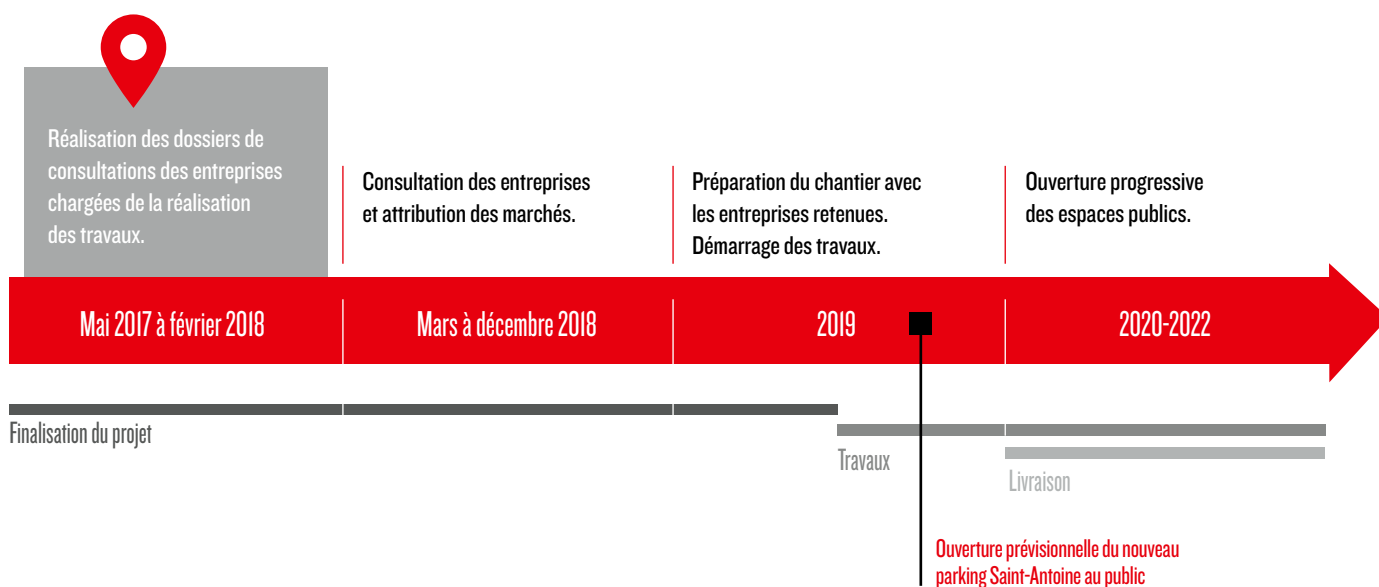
Réalisation des dossiers de consultations des entreprises chargées de la réalisation des travaux.

Consultation des entreprises et attribution des marchés.

Préparation du chantier avec les entreprises retenues. Démarrage des travaux.

Ouverture progressive des espaces publics.

Mai 2017 à février 2018

Mars à décembre 2018

2019

2020-2022

Finalisation du projet

Travaux

Livraison

Ouverture prévisionnelle du nouveau parking Saint-Antoine au public